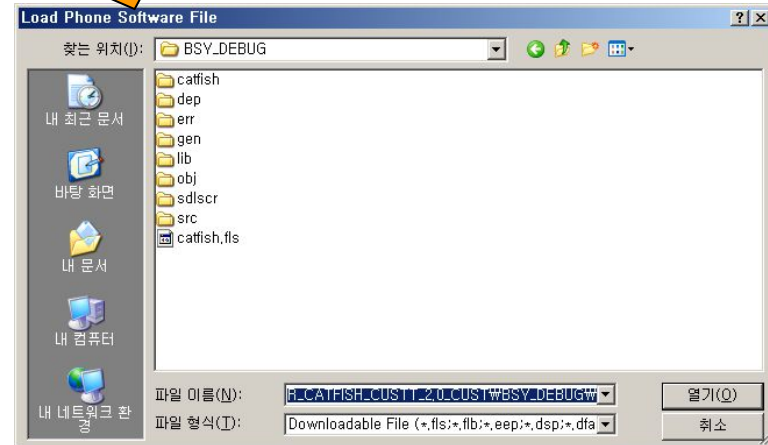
Load Phone Software File

?

찾는 위치(I): BSY_DEBUG

내 최근 문서

바탕 화면

내 문서

내 컴퓨터

내 네트워크 환경

catfish
dep
err
gen
lib
obj
sdlscr
src
catfish.fls

파일 이름(N): R_CATFISH_CUST1_2.0_CUST₩BSY_DEBUG₩

파일 형식(T): Downloadable File (*.fls;*.flb;*.eep;*.dsp;*.dfa

열기(O)

취소